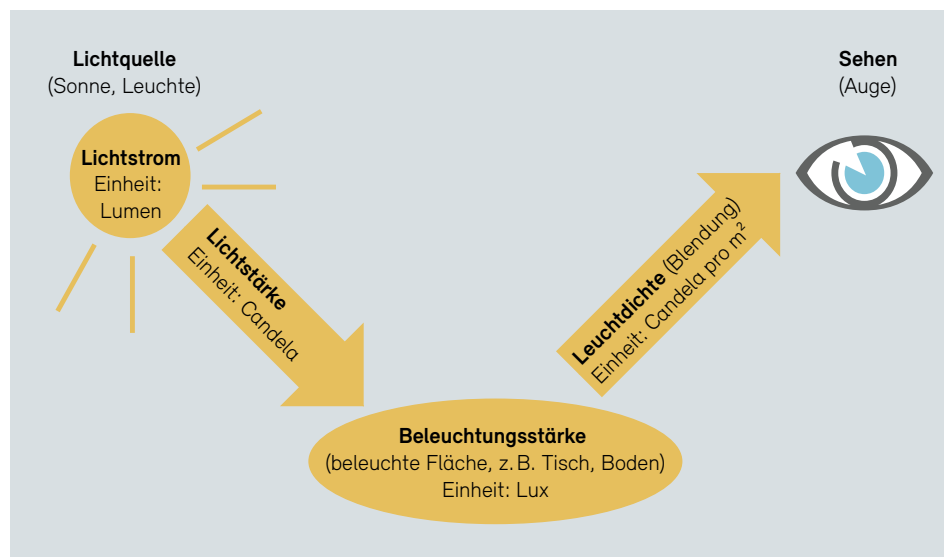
Lichtquelle
(Sonne, Leuchte)

Lichtstrom
Einheit:
Lumen

Lichtstärke
Einheit: Candela

Beleuchtungsstärke
(beleuchte Fläche, z. B. Tisch, Boden)
Einheit: Lux

Leuchtdichte (Blendung)
Einheit: Candela pro $m^2$

Sehen
(Auge)